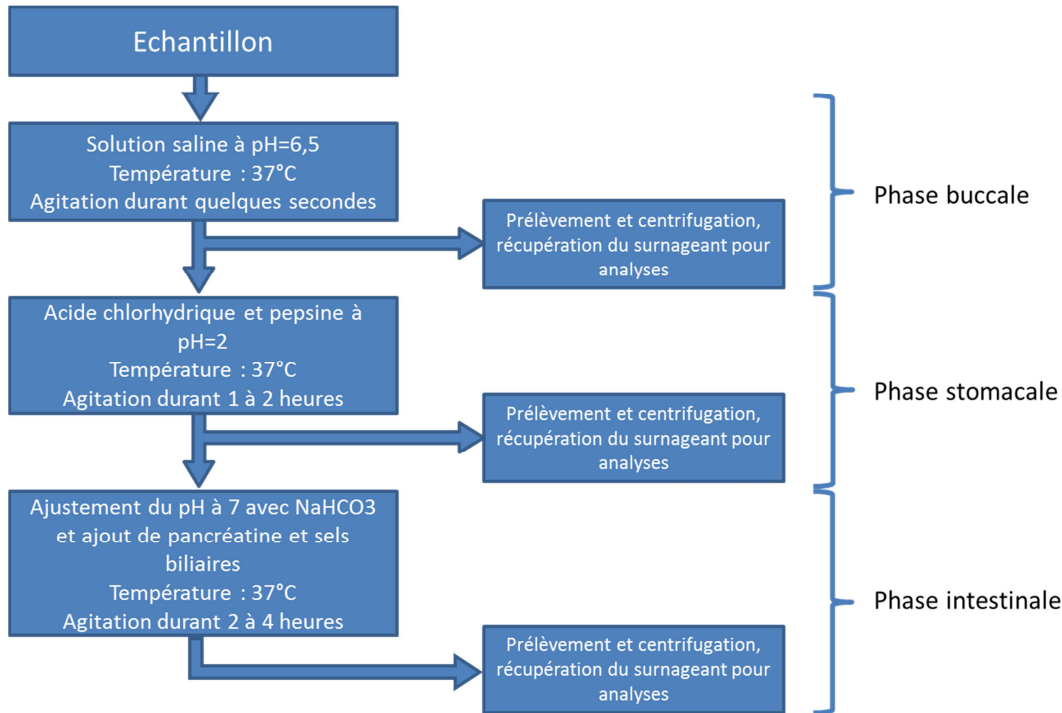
Echantillon

Solution saline à pH=6,5
Température : 37°C
Agitation durant quelques secondes

Prélèvement et centrifugation, récupération du surnageant pour analyses

Phase buccale

Acide chlorhydrique et pepsine à pH=2
Température : 37°C
Agitation durant 1 à 2 heures

Prélèvement et centrifugation, récupération du surnageant pour analyses

Phase stomacale

Ajustement du pH à 7 avec NaHCO3 et ajout de pancréatine et sels biliaires
Température : 37°C
Agitation durant 2 à 4 heures

Prélèvement et centrifugation, récupération du surnageant pour analyses

Phase intestinale